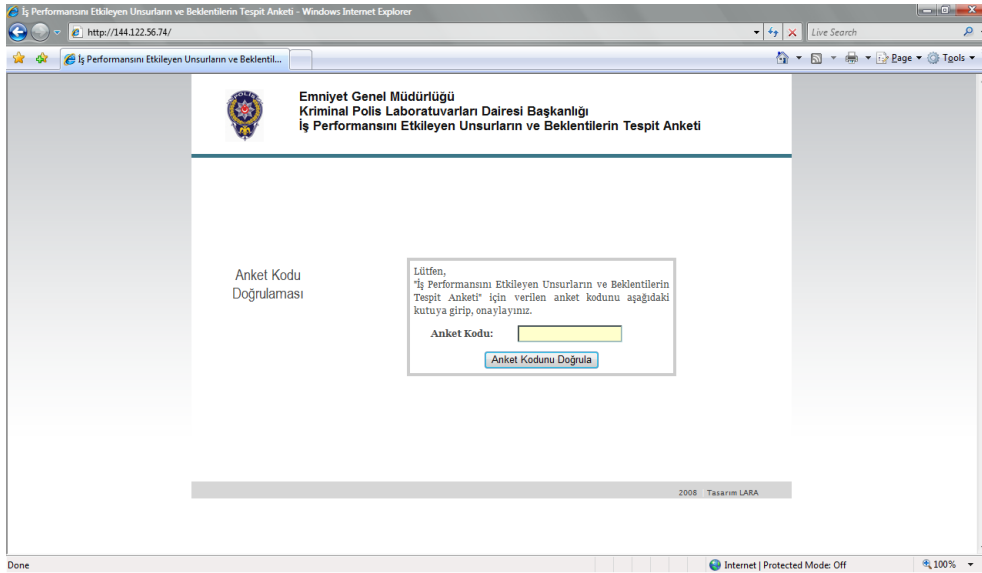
İş Performansını Etkileyen Unsurların ve Beklentilerin Tespit Anketi - Windows Internet Explorer

http://144.122.56.74/

Live Search

İş Performansını Etkileyen Unsurların ve Beklentil...

Page ▾ Tools ▾

POLİS

Emniyet Genel Müdürlüğü
Kriminal Polis Laboratuvarları Dairesi Başkanlığı
İş Performansını Etkileyen Unsurların ve Beklentilerin Tespit Anketi

Anket Kodu Doğrulaması

Lütfen,
"İş Performansını Etkileyen Unsurların ve Beklentilerin Tespit Anketi" için verilen anket kodunu aşağıdaki kutuya girip, onaylayınız.

Anket Kodu:

Anket Kodunu Doğrula

2008 Tasarım LARA

Done

Internet | Protected Mode: Off

100%